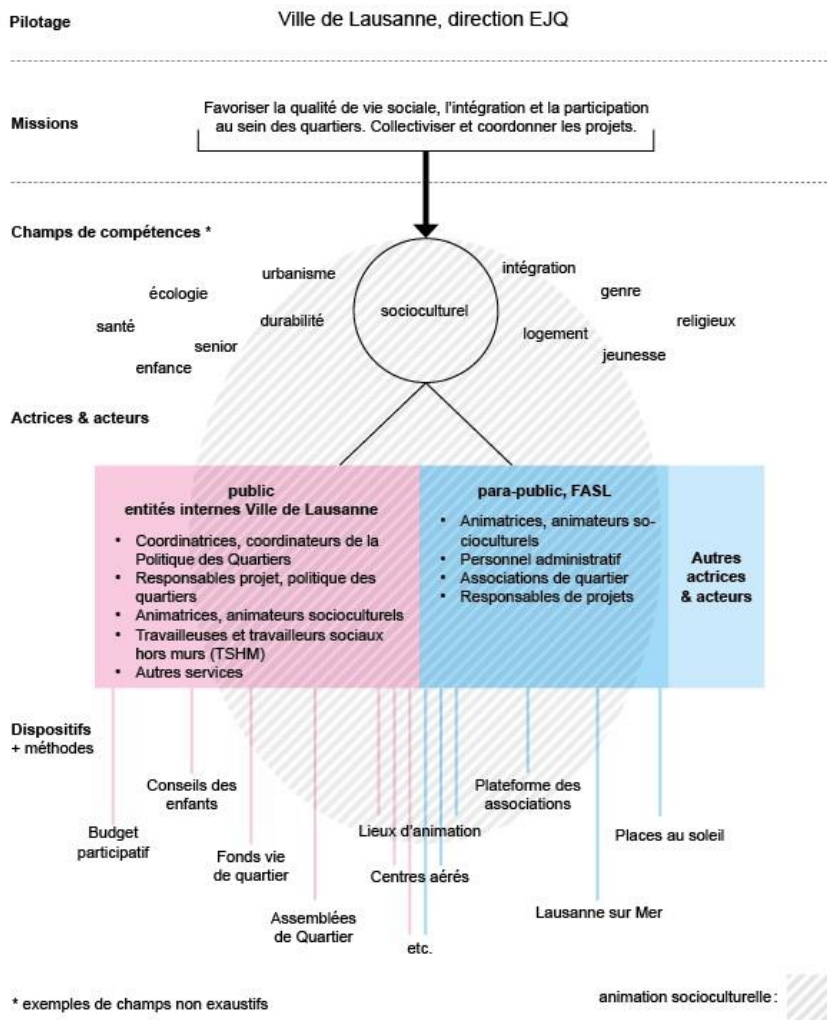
Pilotage

Ville de Lausanne, direction EJQ

Missions

Favoriser la qualité de vie sociale, l'intégration et la participation au sein des quartiers. Collectiviser et coordonner les projets.

Champs de compétences *

urbanisme

intégration

écologie

genre

socioculturel

santé

durabilité

religieux

logement

senior

jeunesse

enfance

Actrices & acteurs

public
entités internes Ville de Lausanne

• Coordinatrices, coordinateurs de la Politique des Quartiers
• Responsables projet, politique des quartiers
• Animatrices, animateurs socioculturels
• Travailleuses et travailleurs sociaux hors murs (TSHM)
• Autres services

para-public, FASL

• Animatrices, animateurs socioculturels
• Personnel administratif
• Associations de quartier
• Responsables de projets

Autres actrices & acteurs

Dispositifs + méthodes

Conseils des enfants

Plateforme des associations

Budget participatif

Lieux d'animation

Places au soleil

Fonds vie de quartier

Centres aérés

Lausanne sur Mer

Assemblées de Quartier

etc.

* exemples de champs non exaustifs

animation socioculturelle :